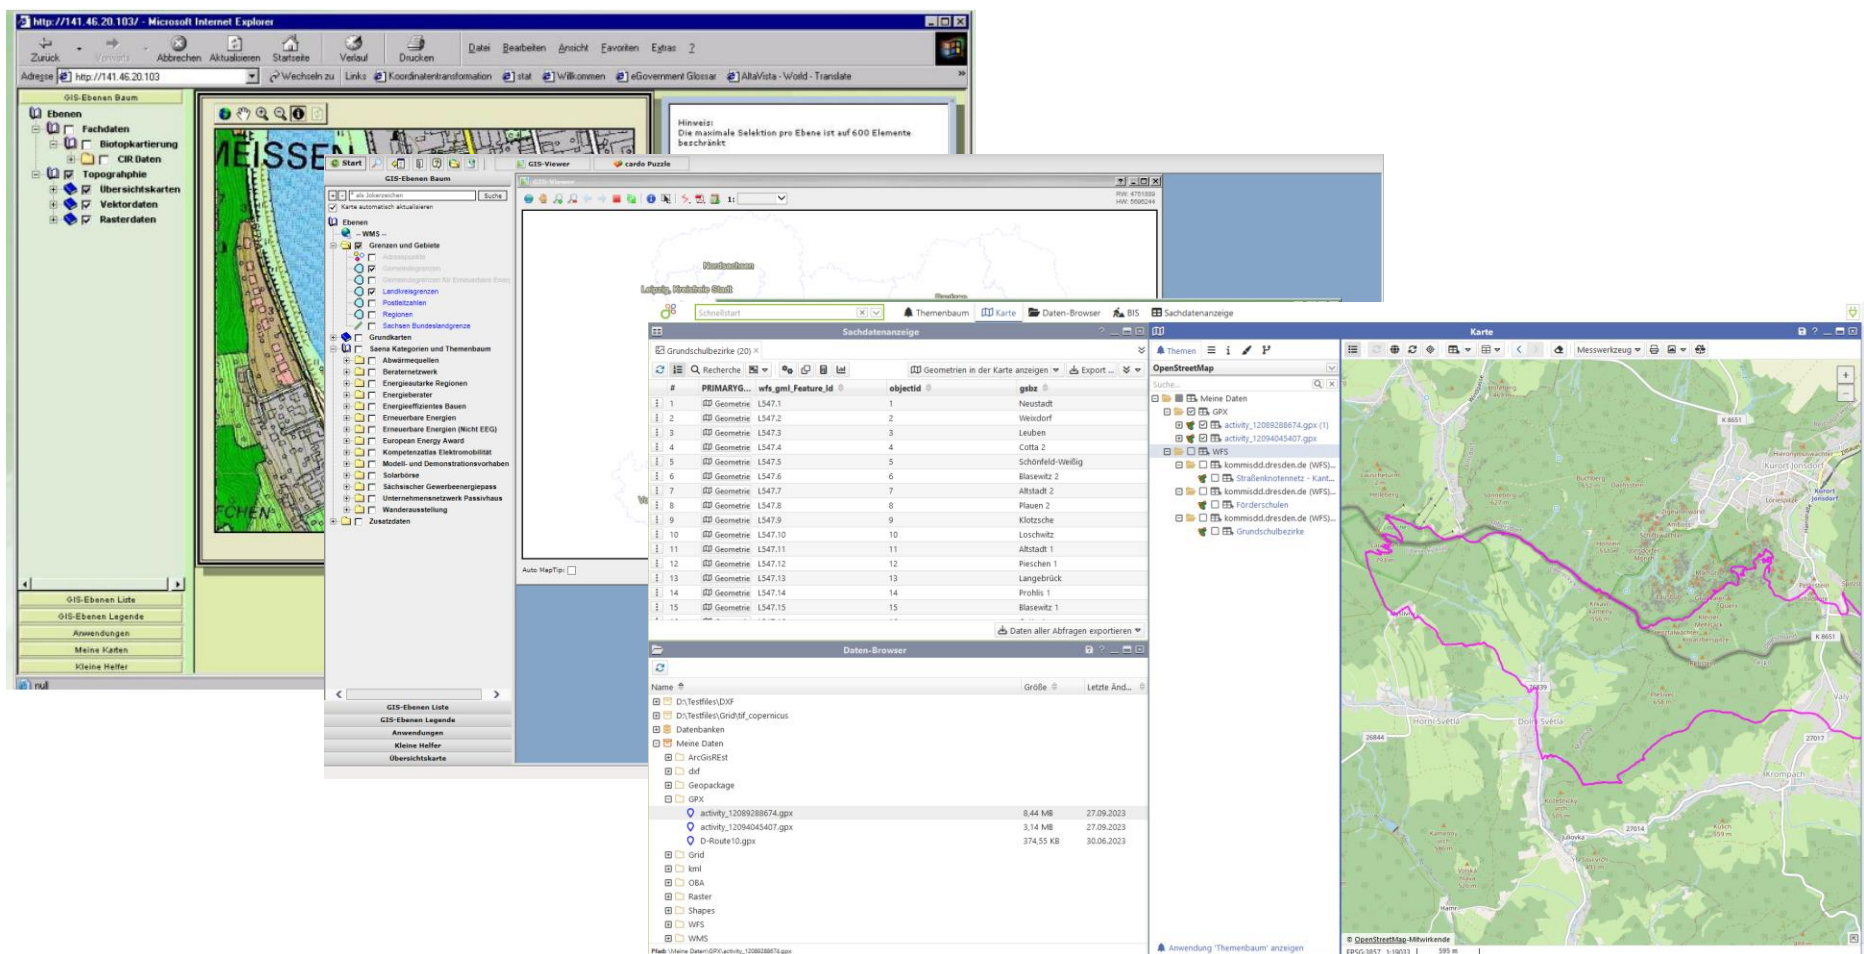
http://141.46.20.103/ - Microsoft Internet Explorer

Zurück Vorwärts Abbrechen Aktualisieren Startseite Verlauf Drucken Datei Bearbeiten Ansicht Favoriten Extras ?

Adresse http://141.46.20.103 Wechseln zu Links Koordinatentransformation stat Willkommen eGovernment Glossar AltaVista - World - Translate

GIS-Ebenen Baum

Ebenen
Fachdaten
Biotopkartierung
CIR Daten
Topographie
Übersichtskarten
Vektordaten
Rasterdaten

Hinweis:
Die maximale Selektion pro Ebene ist auf 600 Elemente beschränkt

MEISSEN

GIS-Ebenen Liste
GIS-Ebenen Legende
Anwendungen
Meine Karten
Kleine Helfer

null

Start GIS-Viewer cardo Puzzle

GIS-Ebenen Baum
Suche
Karte automatisch aktualisieren
Ebenen
-- WMS --
Grenzen und Gebiete
Adresspunkte
Gemeindegrenzen
Landkreisgrenzen
Postleitzahlen
Regionen
Sachsen Bundeslandgrenze
Grundkarten
Saena Kategorien und Themenbaum
Abwärmequellen
Beraternetzwerk
Energieautarke Regionen
Energieberater
Energieeffizientes Bauen
Erneuerbare Energien
Erneuerbare Energien (Nicht EEG)
European Energy Award
Kompetenzatlas Elektromobilität
Modell- und Demonstrationsvorhaben
Solarbörse
Sächsischer Gewerbeenergiepass
Unternehmensnetzwerk Passivhaus
Wanderausstellung
Zusatzdaten

GIS-Ebenen Liste
GIS-Ebenen Legende
Anwendungen
Kleine Helfer
Übersichtskarte

GIS-Viewer
Nordsachsen
Leipzig, Kreisfreie Stadt
Auto MapTip:

Schnellstart Themenbaum Karte Daten-Browser BIS Sachdatenanzeige

Sachdatenanzeige
Grundschulbezirke (20)
Recherche Geometrien in der Karte anzeigen Export ...

| # | PRIMARYG... | wfs_gml_Feature_Id | objectid | gsbz |
|---|---|---|---|---|
| 1 | Geometrie | L547.1 | 1 | Neustadt |
| 2 | Geometrie | L547.2 | 2 | Weixdorf |
| 3 | Geometrie | L547.3 | 3 | Leuben |
| 4 | Geometrie | L547.4 | 4 | Cotta 2 |
| 5 | Geometrie | L547.5 | 5 | Schönfeld-Weißig |
| 6 | Geometrie | L547.6 | 6 | Blasewitz 2 |
| 7 | Geometrie | L547.7 | 7 | Altstadt 2 |
| 8 | Geometrie | L547.8 | 8 | Plauen 2 |
| 9 | Geometrie | L547.9 | 9 | Klotzsche |
| 10 | Geometrie | L547.10 | 10 | Loschwitz |
| 11 | Geometrie | L547.11 | 11 | Altstadt 1 |
| 12 | Geometrie | L547.12 | 12 | Pieschen 1 |
| 13 | Geometrie | L547.13 | 13 | Langebrück |
| 14 | Geometrie | L547.14 | 14 | Prohlis 1 |
| 15 | Geometrie | L547.15 | 15 | Blasewitz 1 |

Daten aller Abfragen exportieren

Daten-Browser

| Name | Größe | Letzte Änd... |
|---|---|---|
| D:\Testfiles\DXF | | |
| D:\Testfiles\Grid\tif_copernicus | | |
| Datenbanken | | |
| Meine Daten | | |
| ArcGisREst | | |
| dxf | | |
| Geopackage | | |
| GPX | | |
| activity_12089288674.gpx | 8,44 MB | 27.09.2023 |
| activity_12094045407.gpx | 3,14 MB | 27.09.2023 |
| D-Route10.gpx | 374,55 KB | 30.06.2023 |
| Grid | | |
| kml | | |
| OBA | | |
| Raster | | |
| Shapes | | |
| WFS | | |
| WMS | | |

Pfad: \Meine Daten\GPX\activity_12089288674.gpx

Themen
OpenStreetMap
Suche...
Meine Daten
GPX
activity_12089288674.gpx (1)
activity_12094045407.gpx
WFS
kommisdd.dresden.de (WFS)...
Straßenknotennetz - Kant...
kommisdd.dresden.de (WFS)...
Förderschulen
kommisdd.dresden.de (WFS)...
Grundschulbezirke

Anwendung 'Themenbaum' anzeigen

Karte
Messwerkzeug
Kurort Jonsdorf
Dolní Světlá
Horní Světlá
Krompach
© OpenStreetMap-Mitwirkende
EPSG:3857 1:19033 595 m